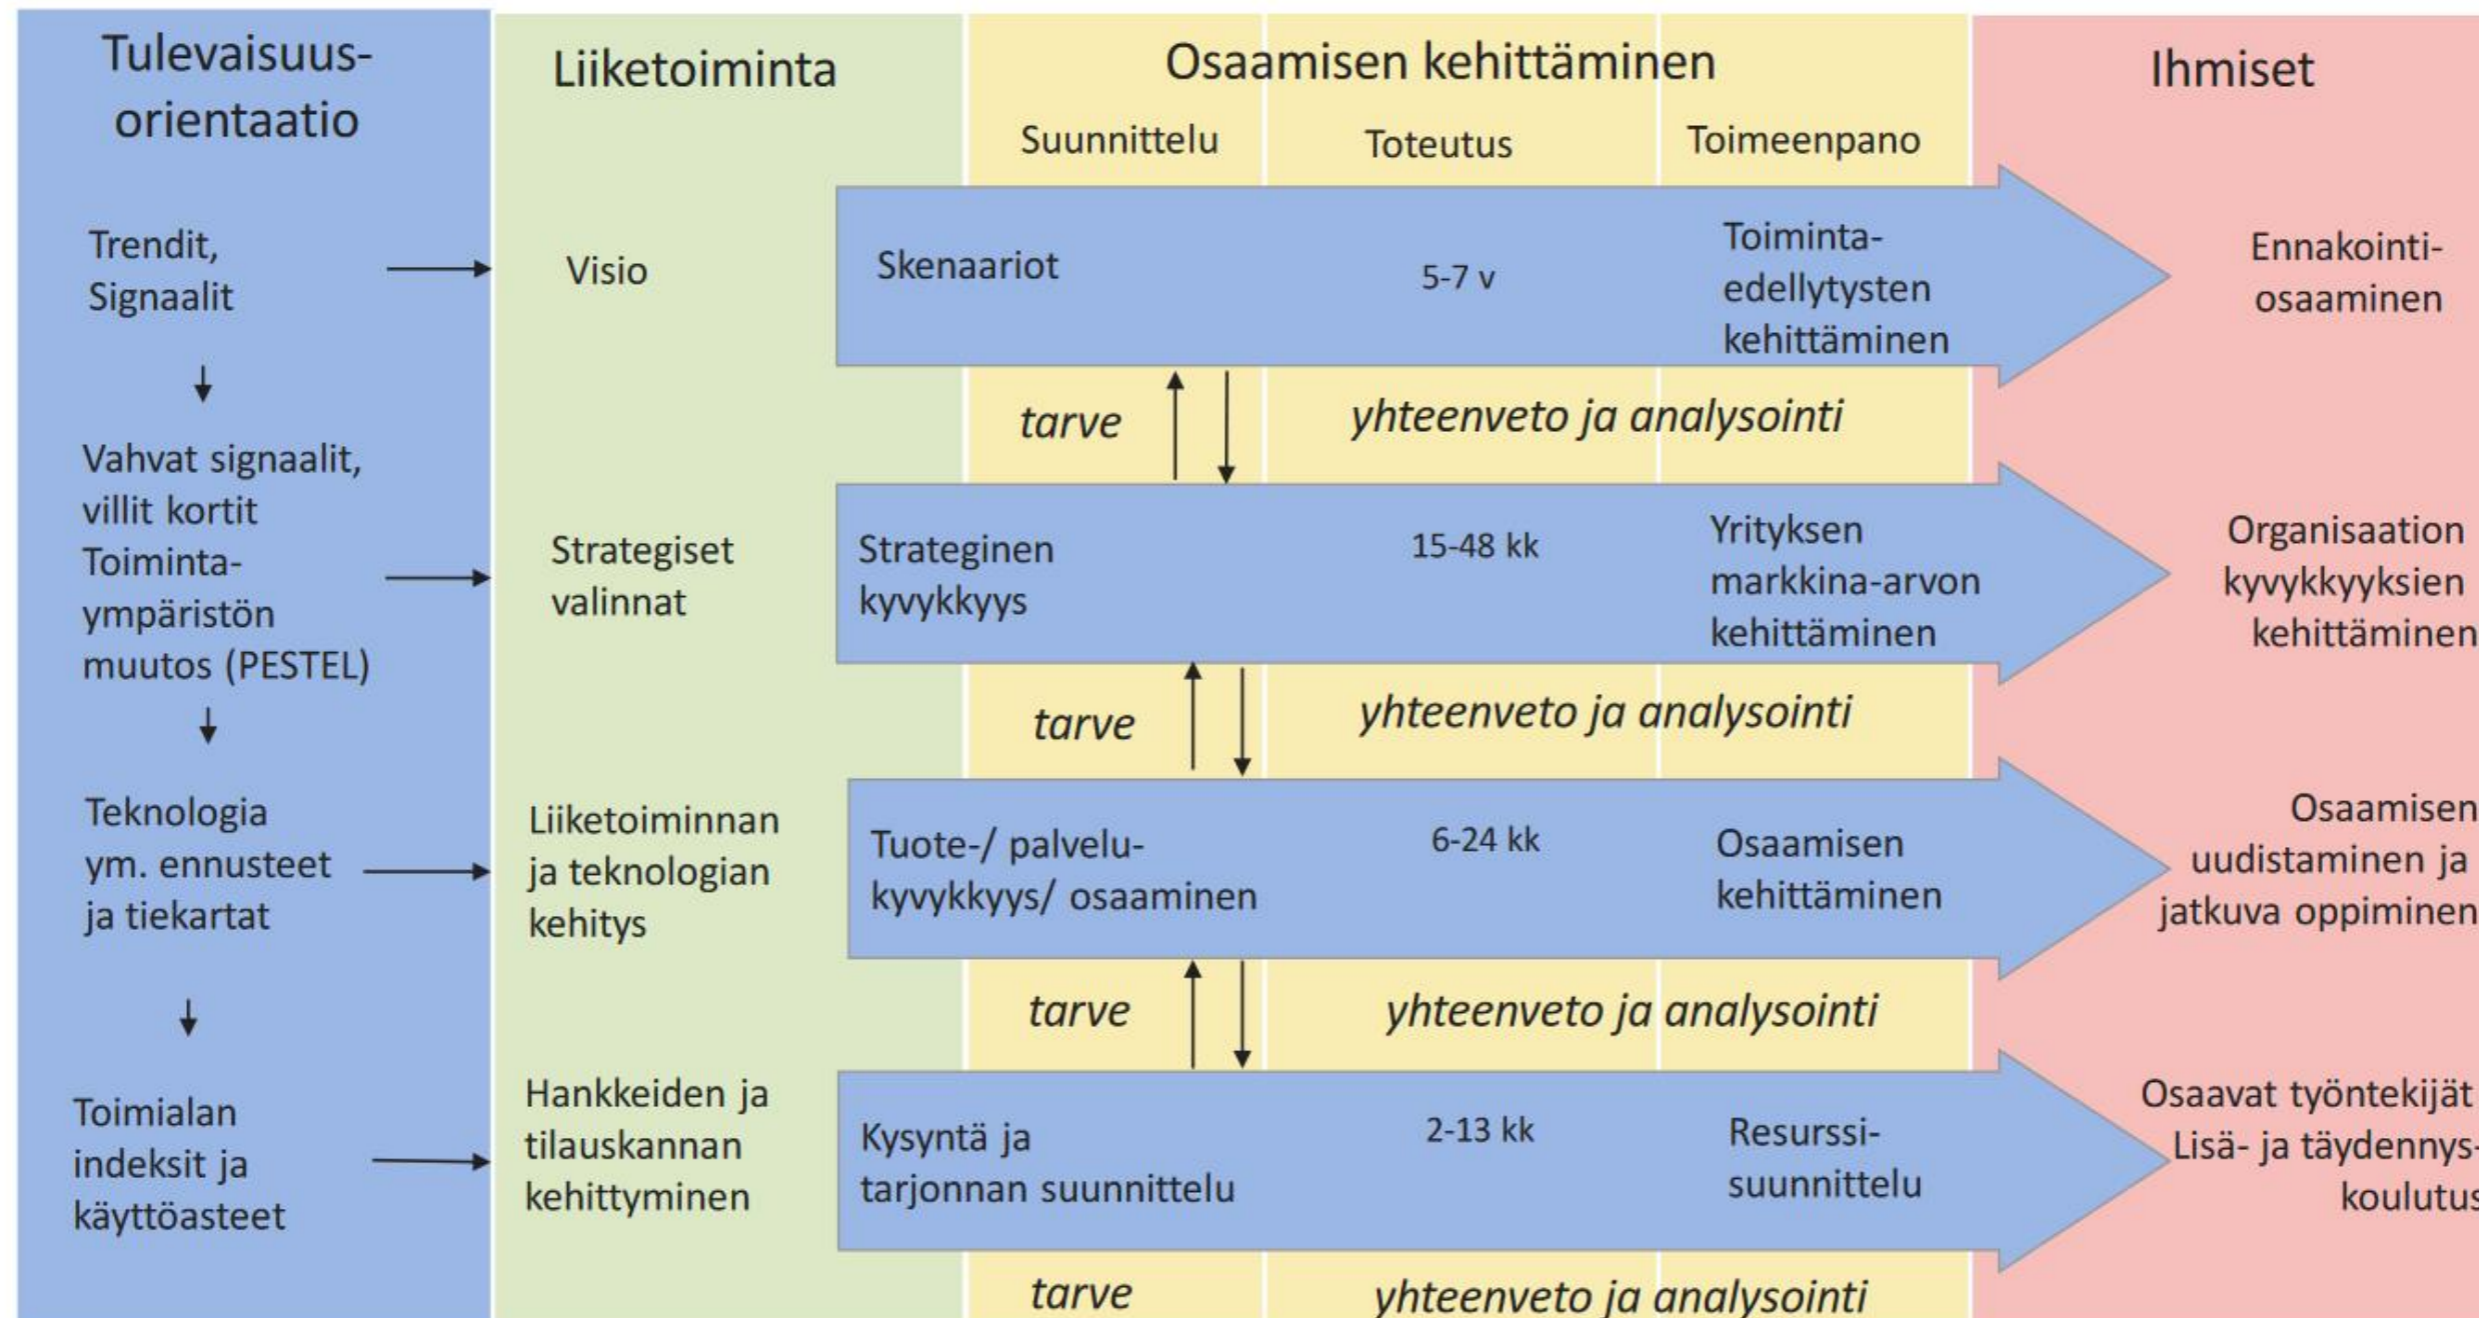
Tulevaisuusorientaatio

Liiketoiminta

Osaamisen kehittäminen

Suunnittelu

Toteutus

Toimeenpano

Ihmiset

Trendit, Signaalit

Visio

Skenaariot

5-7 v

Toimintaedellytysten kehittäminen

Ennakointiosaaminen

tarve

yhteenveto ja analysointi

Vahvat signaalit, villit kortit Toimintaympäristön muutos (PESTEL)

Strategiset valinnat

Strateginen kyvykkyys

15-48 kk

Yrityksen markkina-arvon kehittäminen

Organisaation kyvykkyyksien kehittäminen

tarve

yhteenveto ja analysointi

Teknologia ym. ennusteet ja tiekartat

Liiketoiminnan ja teknologian kehitys

Tuote-/ palvelukyvykkyys/ osaaminen

6-24 kk

Osaamisen kehittäminen

Osaamisen uudistaminen ja jatkuva oppiminen

tarve

yhteenveto ja analysointi

Toimialan indeksit ja käyttöasteet

Hankkeiden ja tilauskannan kehittyminen

Kysyntä ja tarjonnan suunnittelu

2-13 kk

Resurssisuunnittelu

Osaavat työntekijät Lisä- ja täydennys- koulutus

tarve

yhteenveto ja analysointi